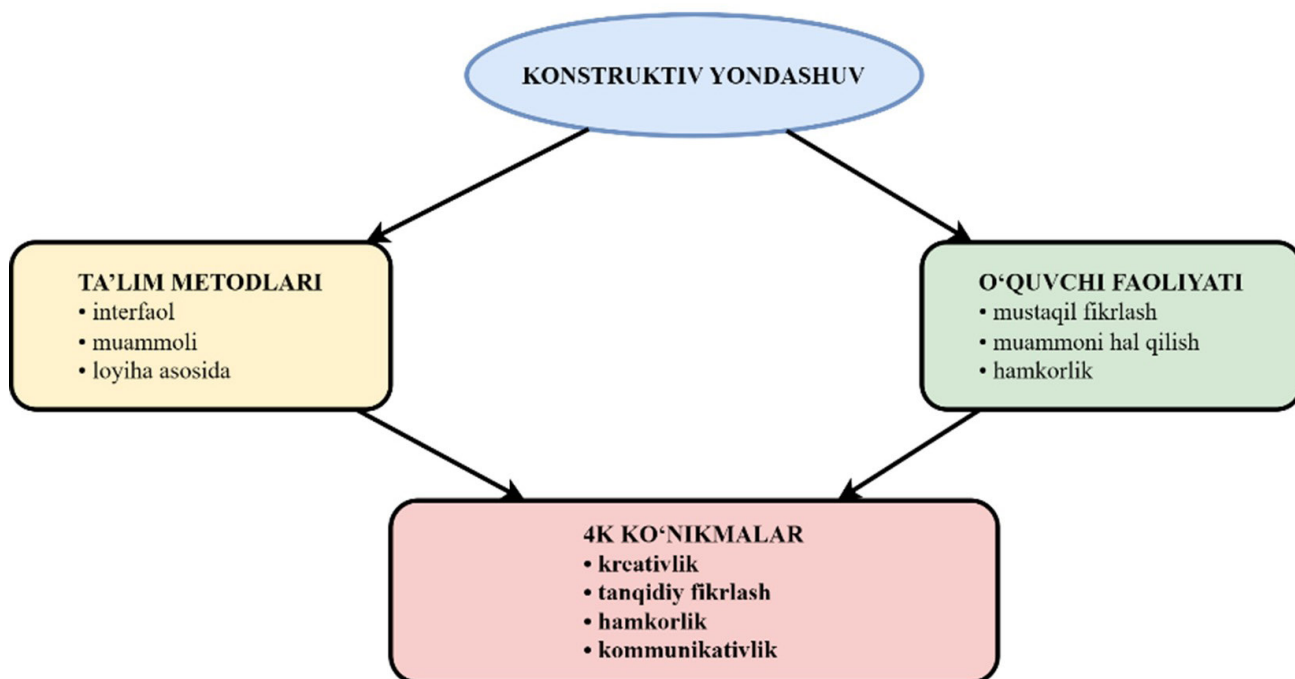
KONSTRUKTIV YONDASHUV

TA'LIM METODLARI
• interfaol
• muammoli
• loyiha asosida

O'QUVCHI FAOLIYATI
• mustaqil fikrlash
• muammoni hal qilish
• hamkorlik

4K KO'NIKMALAR
• kreativlik
• tanqidiy fikrlash
• hamkorlik
• kommunikativlik